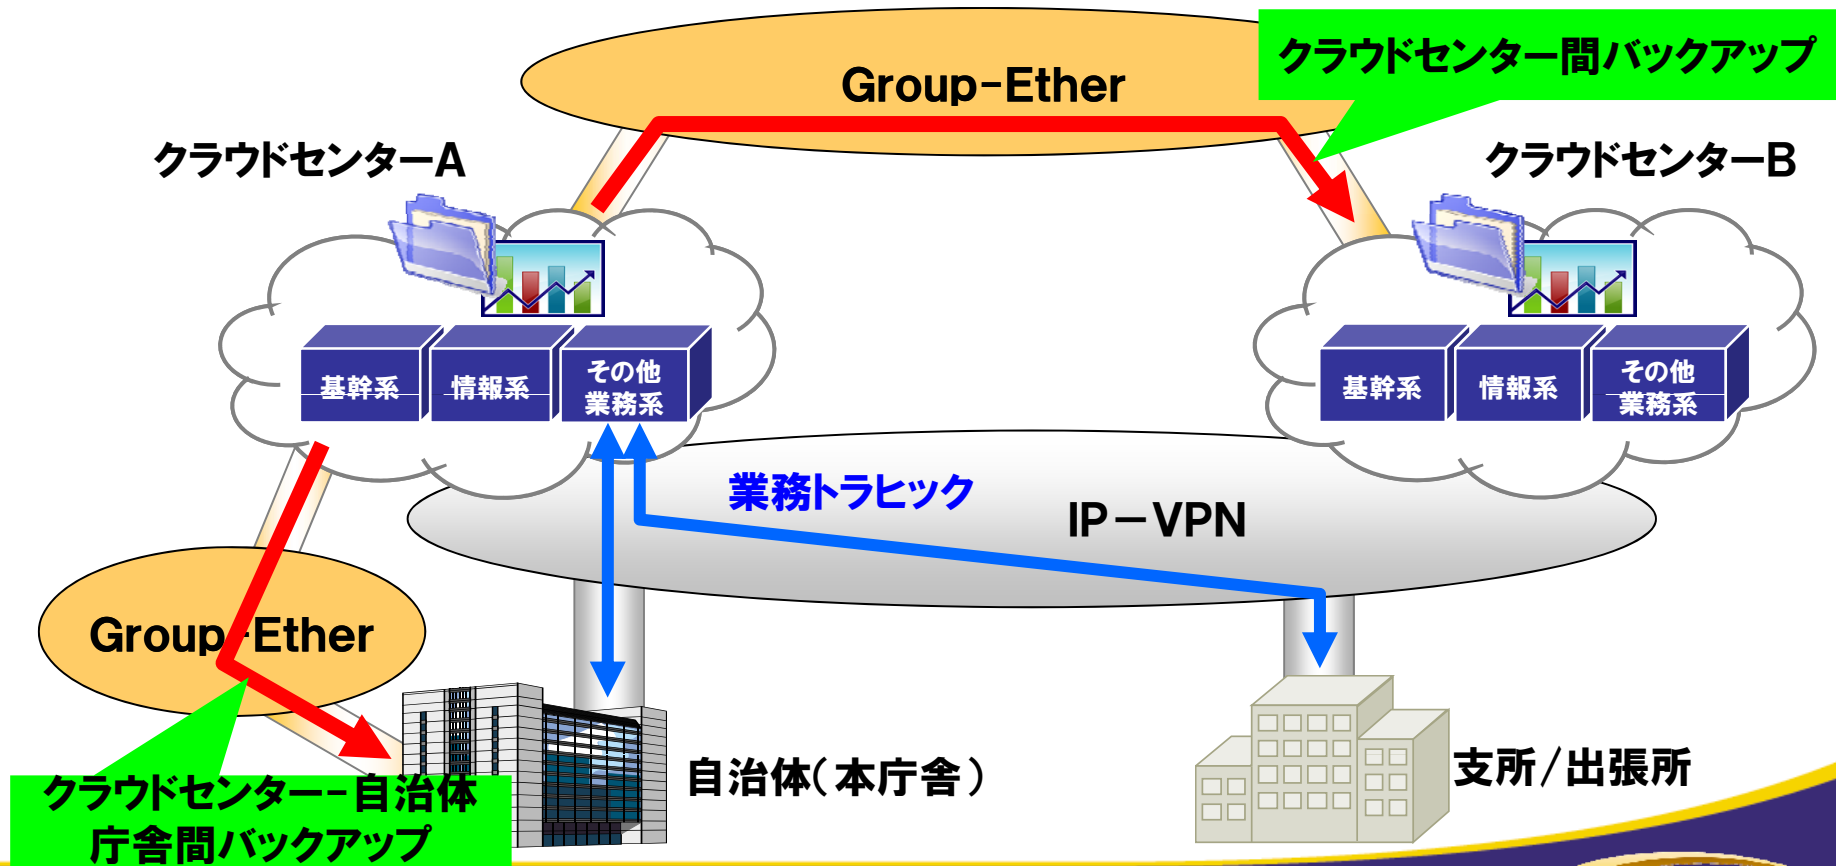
Group-Ether

クラウドセンター間バックアップ

クラウドセンターA

クラウドセンターB

基幹系
情報系
その他業務系

基幹系
情報系
その他業務系

業務トラヒック

IP－VPN

Group-Ether

自治体（本庁舎）

支所／出張所

クラウドセンター－自治体庁舎間バックアップ